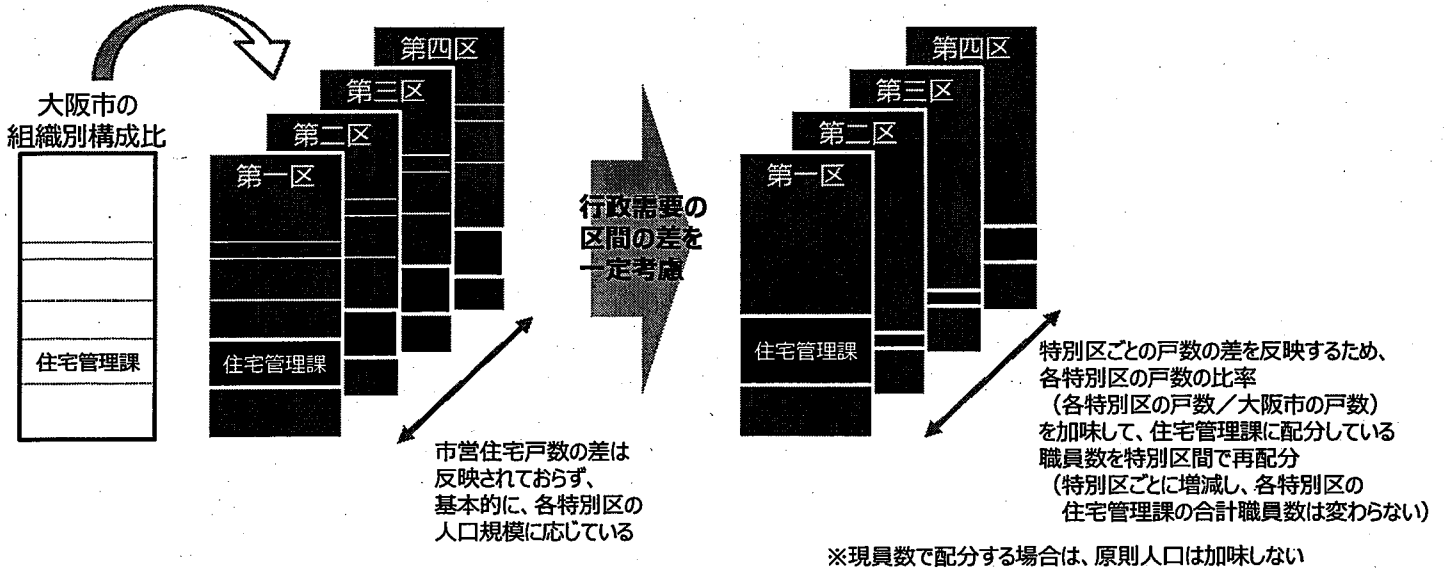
大阪市の組織別構成比

住宅管理課

第四区

第三区

第二区

第一区

住宅管理課

市営住宅戸数の差は反映されておらず、基本的に、各特別区の人口規模に応じている

行政需要の区間の差を一定考慮

第四区

第三区

第二区

第一区

住宅管理課

特別区ごとの戸数の差を反映するため、各特別区の戸数の比率
（各特別区の戸数／大阪市の戸数）
を加味して、住宅管理課に配分している職員数を特別区間で再配分
（特別区ごとに増減し、各特別区の住宅管理課の合計職員数は変わらない）

※現員数で配分する場合は、原則人口は加味しない